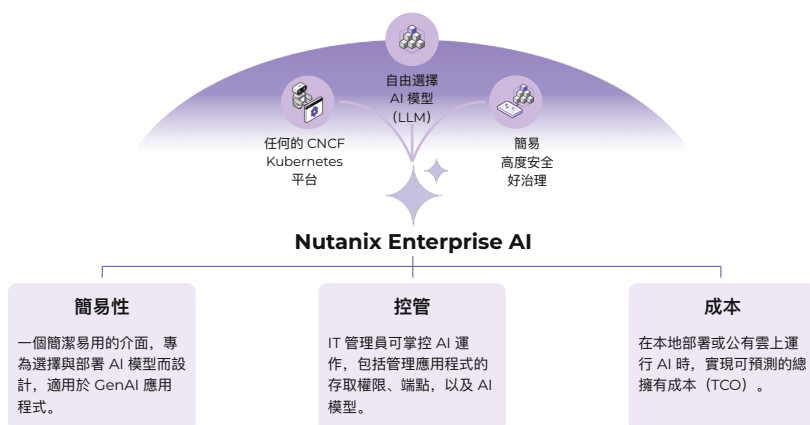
自由選擇
AI 模型
(LLM)

任何的 CNCF
Kubernetes
平台

簡易
高度安全
好治理

Nutanix Enterprise AI

簡易性

一個簡潔易用的介面，專為選擇與部署 AI 模型而設計，適用於 GenAI 應用程式。

控管

IT 管理員可掌控 AI 運作，包括管理應用程式的存取權限、端點，以及 AI 模型。

成本

在本地部署或公有雲上運行 AI 時，實現可預測的總擁有成本（TCO）。